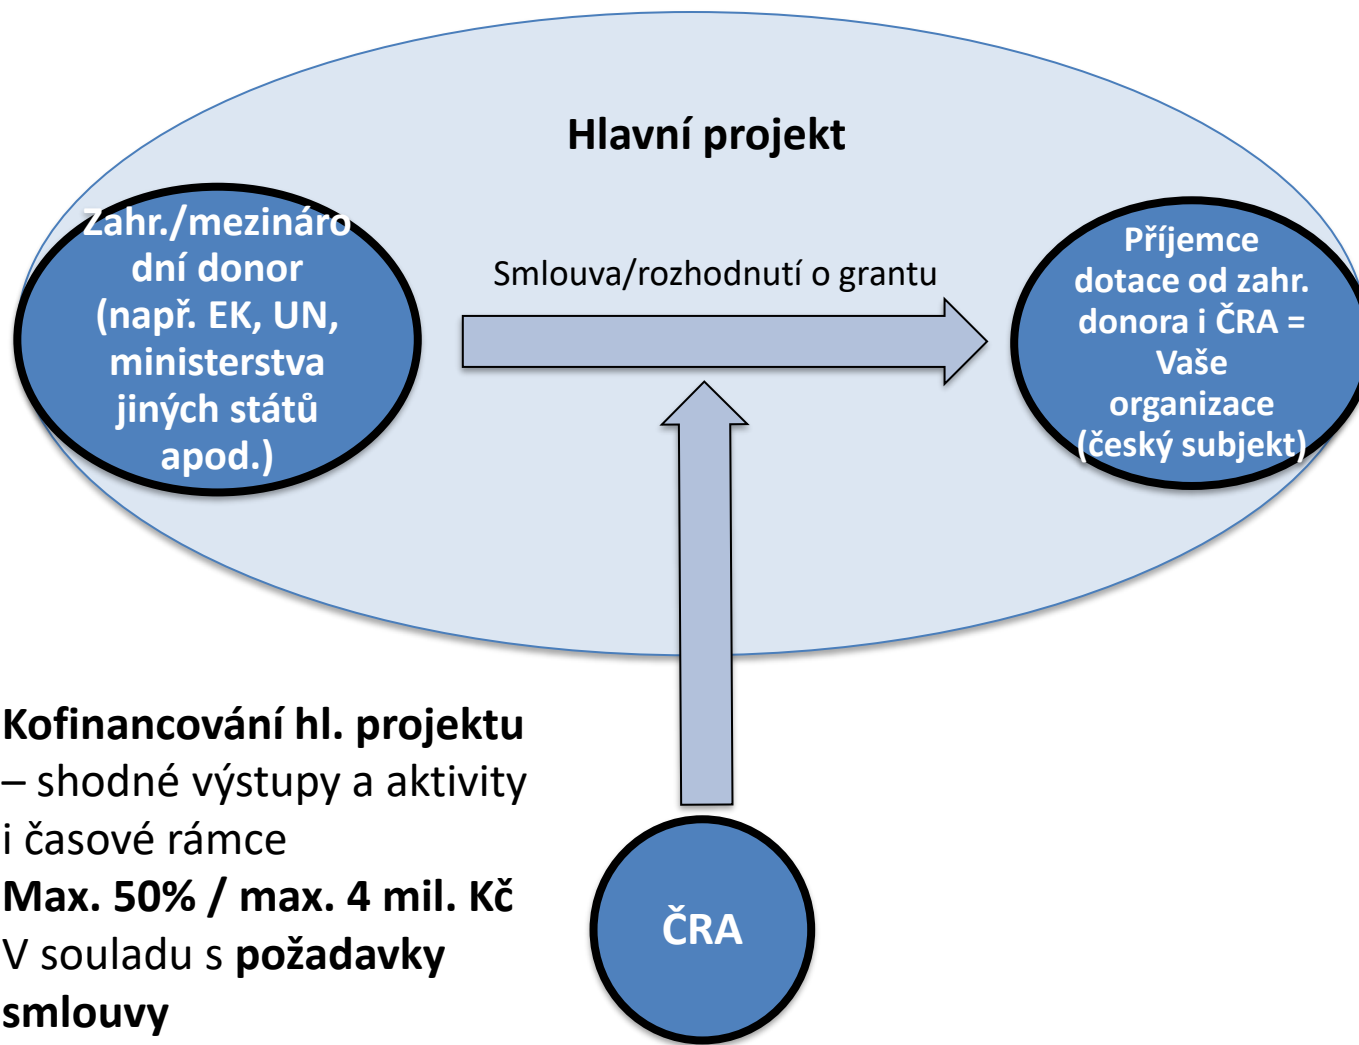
Hlavní projekt

Zahr./mezinárodní donor (např. EK, UN, ministerstva jiných států apod.)

Smlouva/rozhodnutí o grantu

Příjemce dotace od zahr. donora i ČRA = Vaše organizace (český subjekt)

Kofinancování hl. projektu – shodné výstupy a aktivity i časové rámce
Max. 50% / max. 4 mil. Kč
V souladu s požadavky smlouvy

ČRA